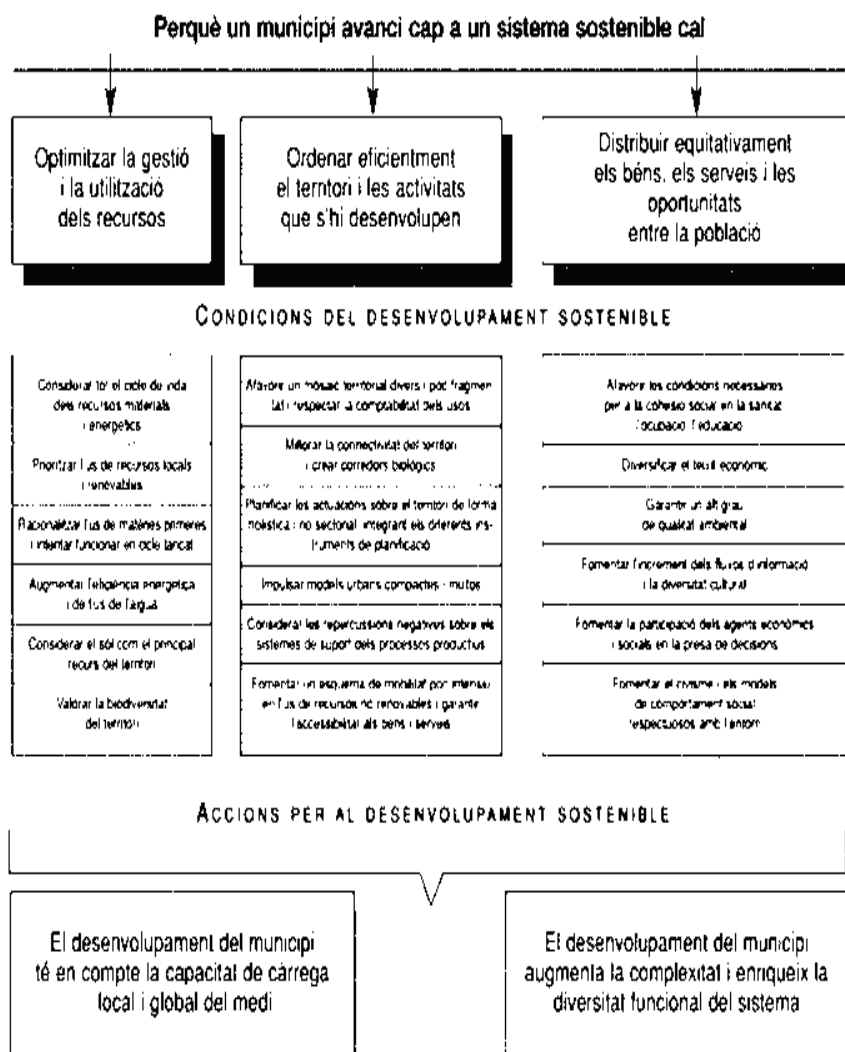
Perquè un municipi avanci cap a un sistema sostenible cal

Optimitzar la gestió i la utilització dels recursos

Ordenar eficientment el territori i les activitats que s'hi desenvolupen

Distribuir equitativament els béns, els serveis i les oportunitats entre la població

CONDICIONS DEL DESENVOLUPAMENT SOSTENIBLE

Considerar tot el cicle de vida dels recursos materials i energètics

Prioritzar l'ús de recursos locals i renovables

Racionalitzar l'ús de matèries primeres i intentar funcionar en cicle tancat

Augmentar l'eficiència energètica i de l'ús de l'aigua

Considerar el sòl com el principal recurs del territori

Valorar la biodiversitat del territori

Afavorir un mosaic territorial divers i poc fragmentat i respectar la compatibilitat dels usos

Millorar la connectivitat del territori i crear corredors biològics

Planificar les actuacions sobre el territori de forma holística i no sectorial integrant els diferents instruments de planificació

Impulsar models urbans compactes i mixtos

Considerar les repercussions negatives sobre els sistemes de suport dels processos productius

Fomentar un esquema de mobilitat poc intensiu en l'ús de recursos no renovables i garantir l'accessibilitat als béns i serveis

Afavorir les condicions necessàries per a la cohesió social en la sanitat, l'ocupació i educació

Diversificar el teixit econòmic

Garantir un alt grau de qualitat ambiental

Fomentar l'increment dels fluxos d'informació i la diversitat cultural

Fomentar la participació dels agents econòmics i socials en la presa de decisions

Fomentar el civisme i els models de comportament social respectuosos amb l'entorn

ACCIONS PER AL DESENVOLUPAMENT SOSTENIBLE

El desenvolupament del municipi té en compte la capacitat de càrrega local i global del medi

El desenvolupament del municipi augmenta la complexitat i enriqueix la diversitat funcional del sistema